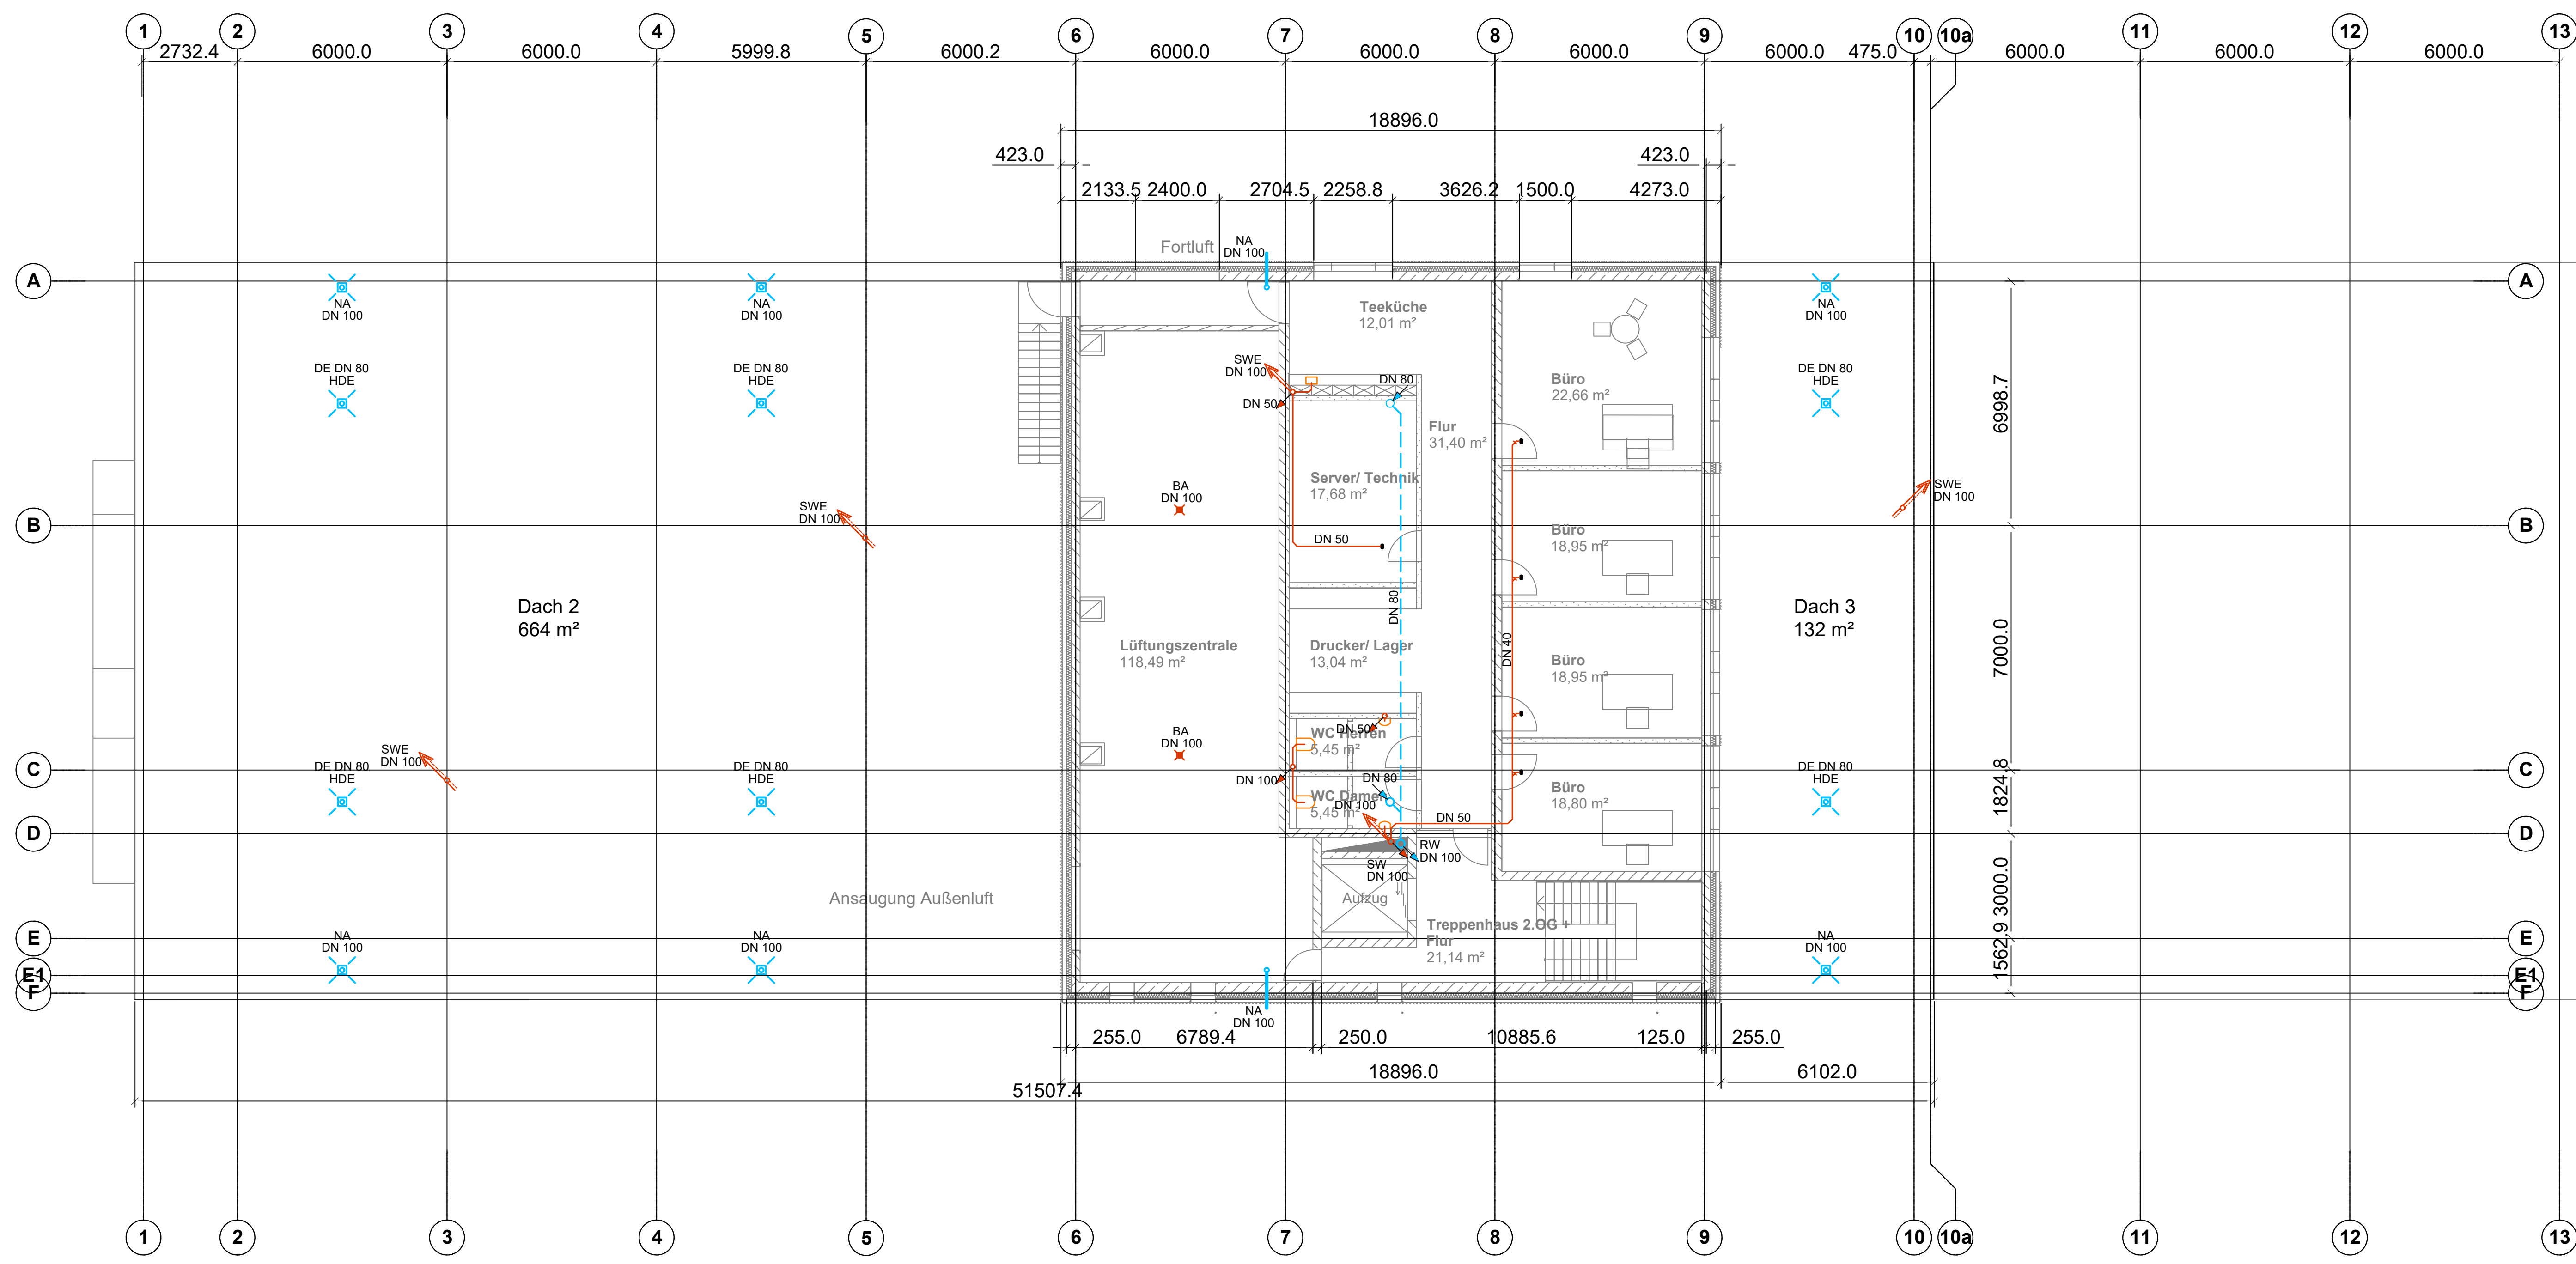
1 2 3 4 5 6 7 8 9 10 10a 11 12 13

2732.4 6000.0 6000.0 5999.8 6000.2 6000.0 6000.0 6000.0 6000.0 475.0 6000.0 6000.0 6000.0

18896.0

423.0 423.0

2133.5 2400.0 2704.5 2258.8 3626.2 1500.0 4273.0

Fortluft

NA
DN 100

A

NA
DN 100

NA
DN 100

NA
DN 100

Teeküche
12,01 m²

DE DN 80
HDE

DE DN 80
HDE

SWE
DN 100

DN 80

DN 50

Büro
22,66 m²

DE DN 80
HDE

6998.7

Flur
31,40 m²

Server/ Technik
17,68 m²

BA
DN 100

SWE
DN 100

SWE
DN 100

B

DN 50

Büro
18,95 m²

DN 80

Dach 2
664 m²

Dach 3
132 m²

7000.0

DN 40

Lüftungszentrale
118,49 m²

Drucker/ Lager
13,04 m²

Büro
18,95 m²

BA
DN 100

DN 50

WC Herren
5,45 m²

SWE
DN 100

DE DN 80
HDE

DE DN 80
HDE

DN 100

DN 80

C

DE DN 80
HDE

1824.8

WC Damen
5,45 m²

DN 100

Büro
18,80 m²

DN 50

D

RW
DN 100

SW
DN 100

Ansaugung Außenluft

Aufzug

Treppenhaus 2.OG +
Flur
21,14 m²

3000.0

E

NA
DN 100

NA
DN 100

NA
DN 100

E1

1562.9

F

NA
DN 100

255.0 6789.4 250.0 10885.6 125.0 255.0

18896.0 6102.0

51507.4

1 2 3 4 5 6 7 8 9 10 10a 11 12 13